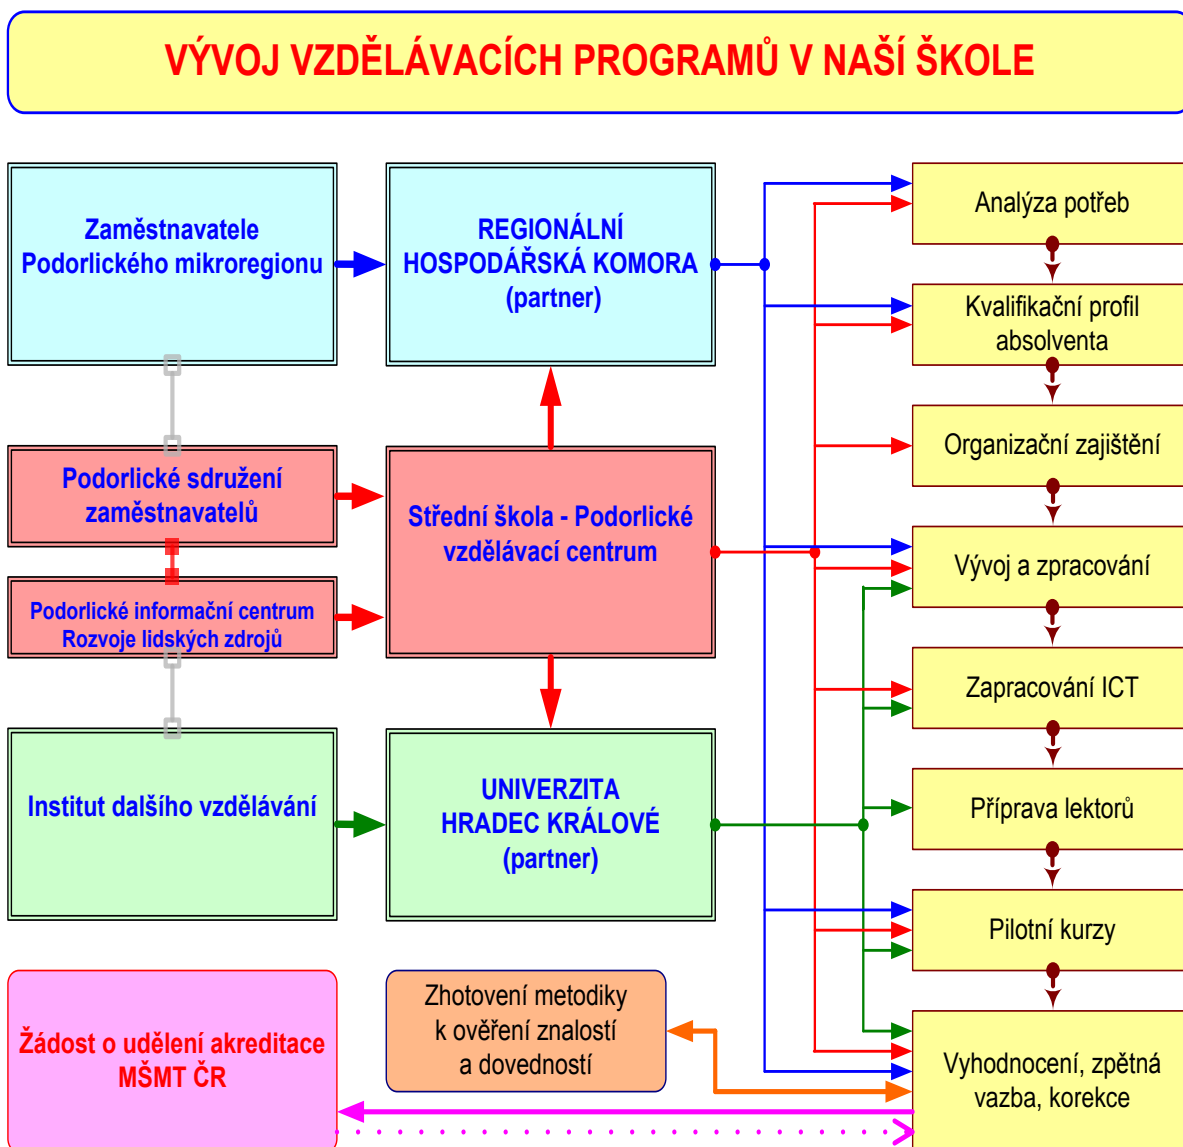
VÝVOJ VZDĚLÁVACÍCH PROGRAMŮ V NAŠÍ ŠKOLE

Zaměstnavatele Podorlického mikroregionu

REGIONÁLNÍ HOSPODÁŘSKÁ KOMORA (partner)

Analýza potřeb

Kvalifikační profil absolventa

Organizační zajištění

Podorlické sdružení zaměstnavatelů

Střední škola - Podorlické vzdělávací centrum

Podorlické informační centrum Rozvoje lidských zdrojů

Vývoj a zpracování

Zapracování ICT

Institut dalšího vzdělávání

UNIVERZITA HRADEC KRÁLOVÉ (partner)

Příprava lektorů

Pilotní kurzy

Žádost o udělení akreditace MŠMT ČR

Zhotovení metodiky k ověření znalostí a dovedností

Vyhodnocení, zpětná vazba, korekce